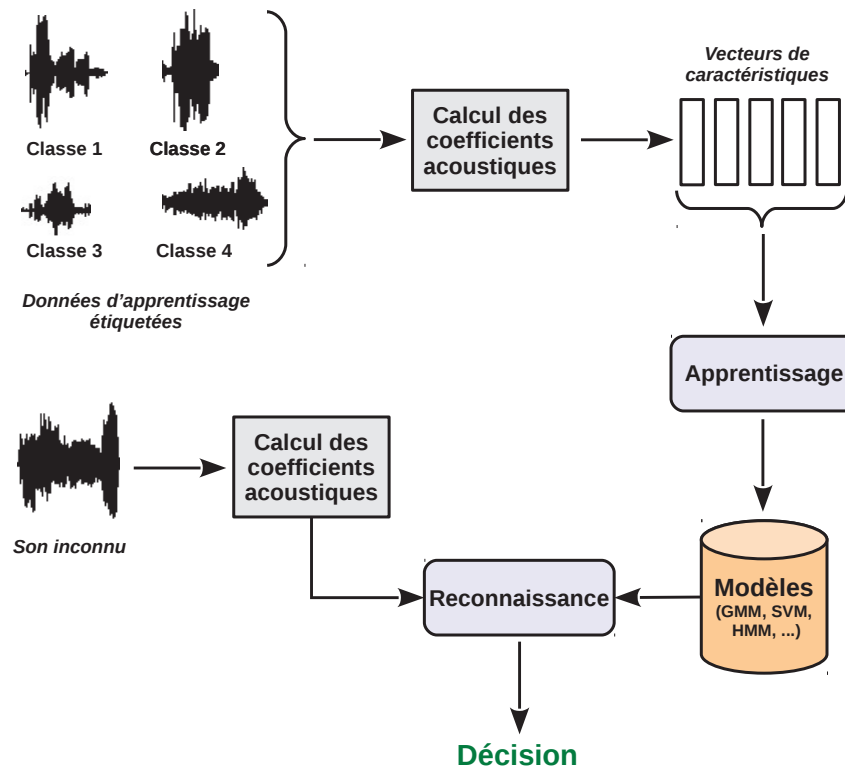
Classe 1

Classe 2

Classe 3

Classe 4

Données d'apprentissage étiquetées

Calcul des coefficients acoustiques

Vecteurs de caractéristiques

Apprentissage

Son inconnu

Calcul des coefficients acoustiques

Reconnaissance

Modèles (GMM, SVM, HMM, ...)

Décision